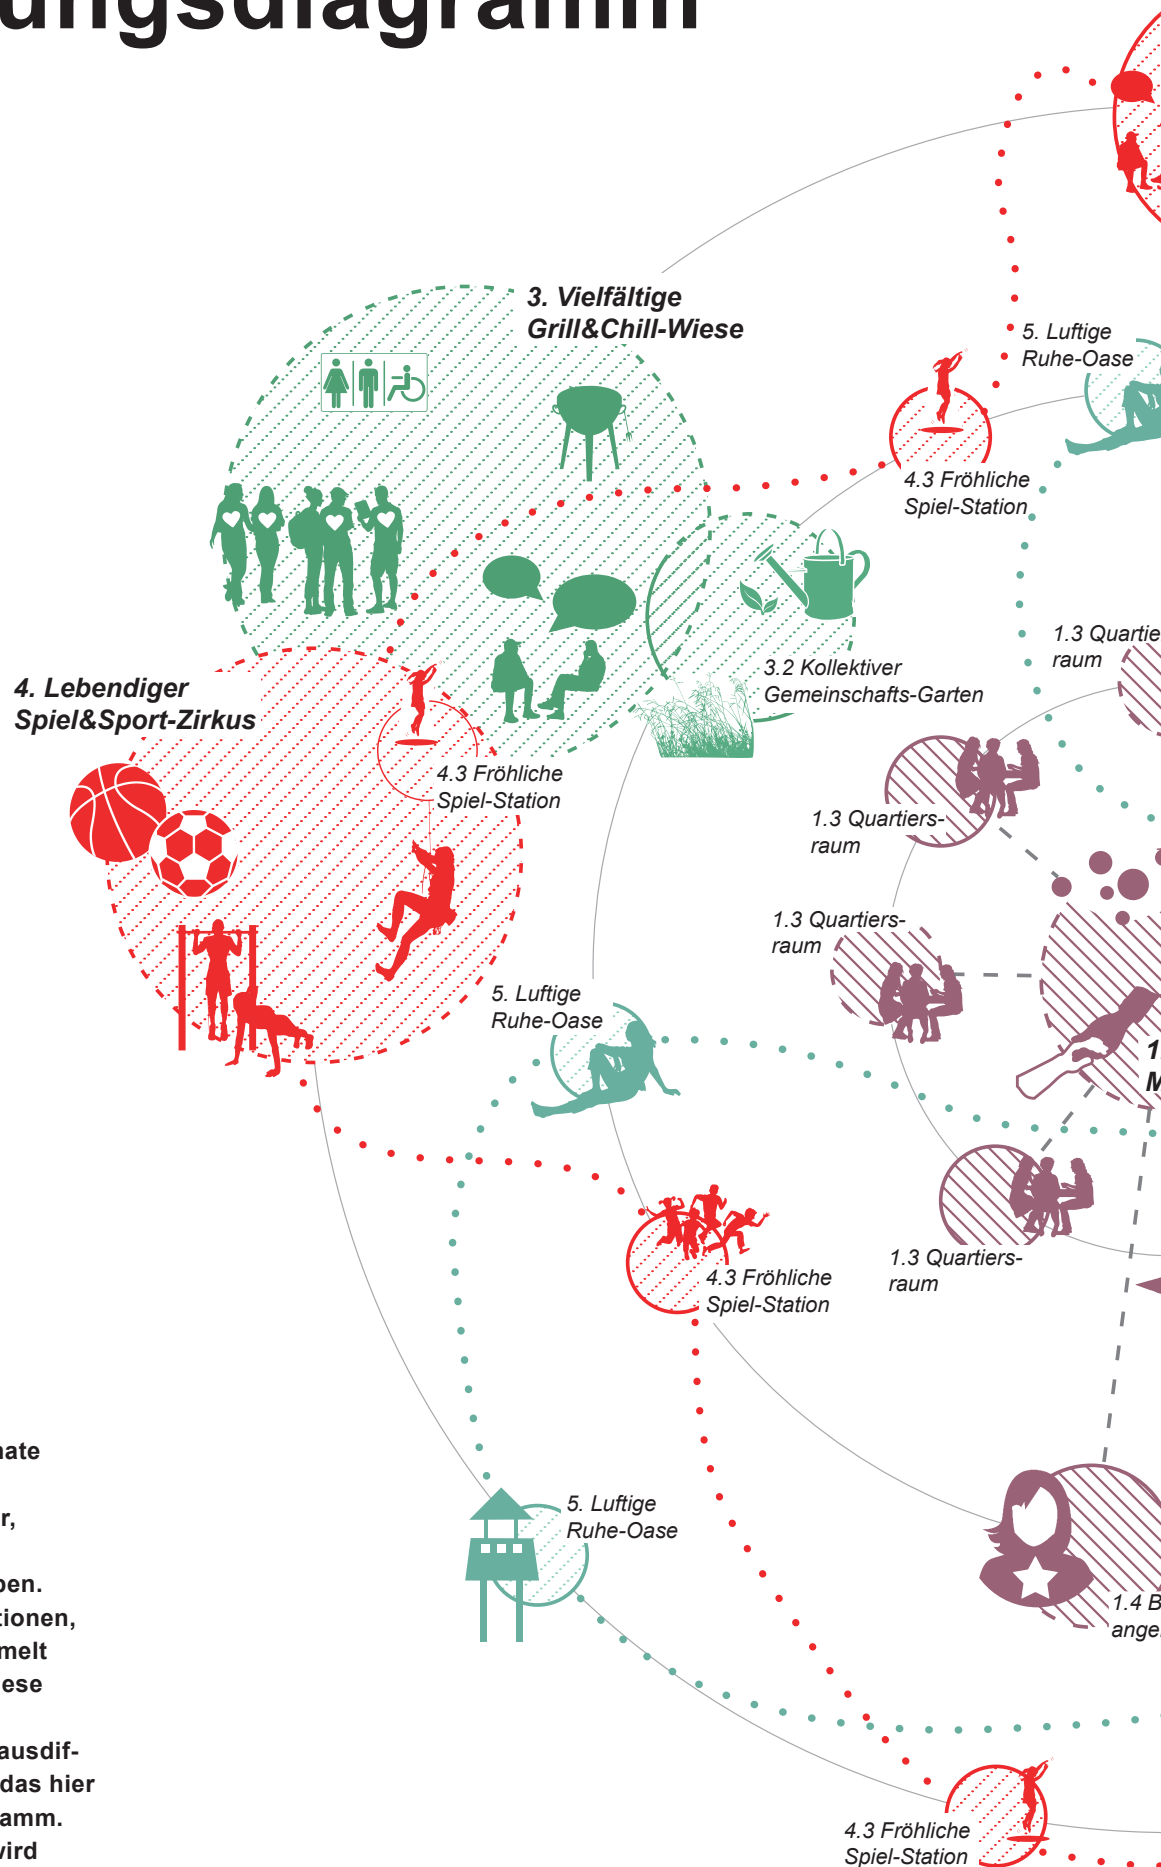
ungsdiagramm

3. Vielfältige Grill&Chill-Wiese

5. Luftige Ruhe-Oase

4.3 Fröhliche Spiel-Station

3.2 Kollektiver Gemeinschafts-Garten

1.3 Quartie raum

4. Lebendiger Spiel&Sport-Zirkus

4.3 Fröhliche Spiel-Station

1.3 Quartiers-raum

1.3 Quartiers-raum

5. Luftige Ruhe-Oase

1 M

4.3 Fröhliche Spiel-Station

1.3 Quartiers-raum

5. Luftige Ruhe-Oase

1.4 B ange

4.3 Fröhliche Spiel-Station

ate

r,

pen.
tionen,
melt
ese

ausdif-
das hier
amm.
ird